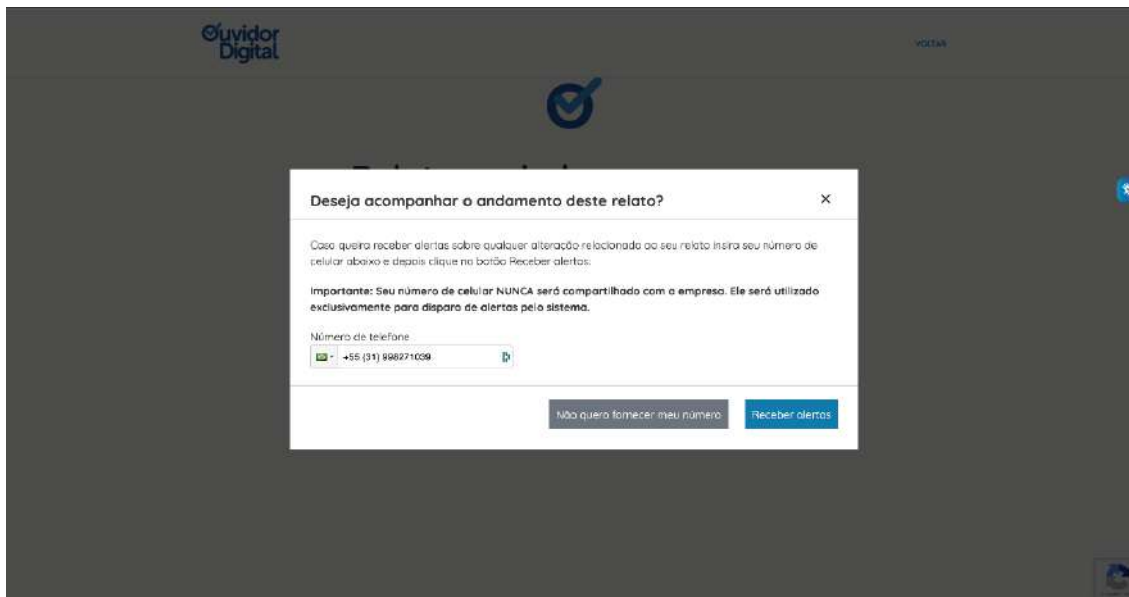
Ouvidor Digital

VOLTAR

Deseja acompanhar o andamento deste relato?

×

Caso queira receber alertas sobre qualquer alteração relacionada ao seu relato insira seu número de celular abaixo e depois clique no botão Receber alertas.

Importante: Seu número de celular NUNCA será compartilhado com a empresa. Ele será utilizado exclusivamente para disparo de alertas pelo sistema.

Número de telefone

+55 (31) 998271039

Não quero fornecer meu número

Receber alertas